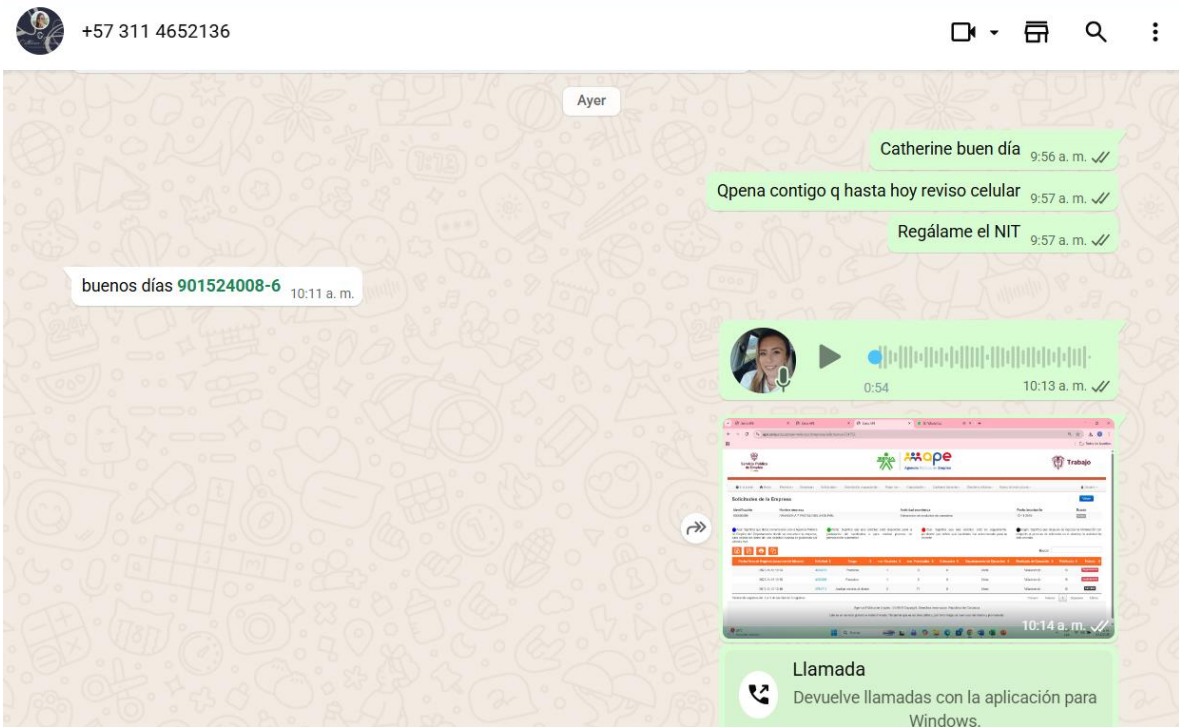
+57 311 4652136

Ayer

Catherine buen día 9:56 a. m.

Qpena contigo q hasta hoy reviso celular 9:57 a. m.

Regálame el NIT 9:57 a. m.

buenos días 901524008-6 10:11 a. m.

0:54 10:13 a. m.

Servicio Público de Empleo
Trabajo

Solicitudes de la Empresa

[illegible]

10:14 a. m.

Llamada

Devuelve llamadas con la aplicación para Windows.